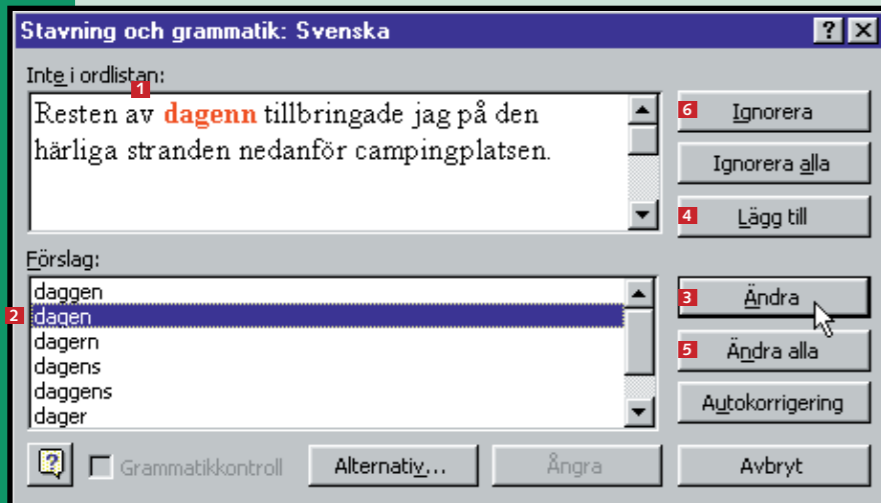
Stavning och grammatik: Svenska

?

Inte i ordlistan:

1

Resten av dagenn tillbringade jag på den härliga stranden nedanför campingplatsen.

6 Ignorera

Ignorera alla

4 Lägg till

Förslag:

daggen

2 dagen

dagern

dagens

daggens

dager

3 Ändra

5 Ändra alla

Autokorrigering

Grammatikkontroll

Alternativ...

Ångra

Avbryt